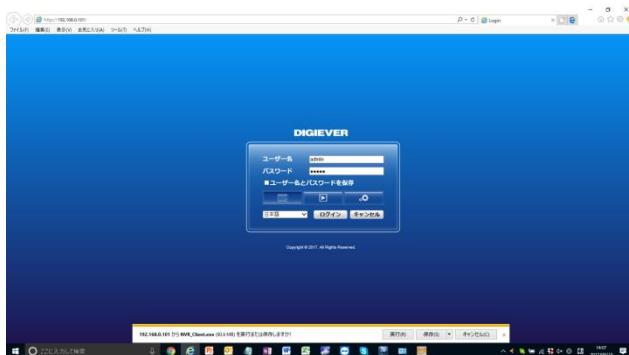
http://192.168.0.101/
Login
ファイル(F) 編集(E) 表示(V) お気に入り(A) ツール(T) ヘルプ(H)

DIGIEVER
ユーザー名 admin
パスワード •••••
■ユーザー名とパスワードを保存
日本語 ログイン キャンセル

Copyright © 2017. All Rights Reserved.

192.168.0.101 から NVR_Client.exe (93.5 MB) を実行または保存しますか?
実行(R) 保存(S) キャンセル(C)

ここに入力して検索